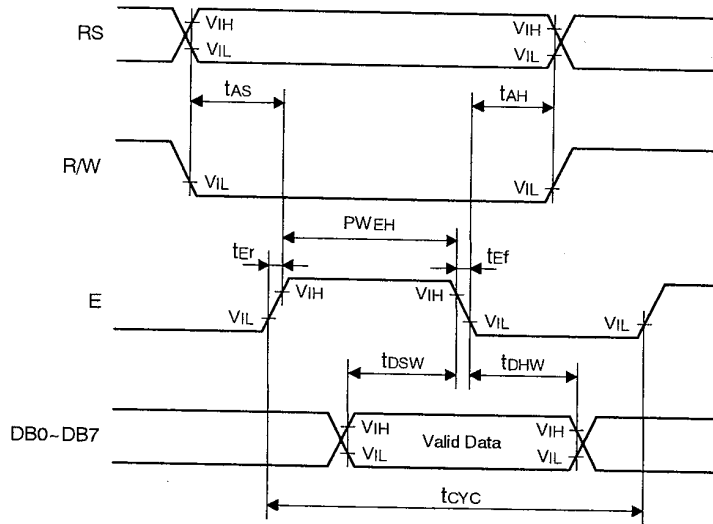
RS
$V_{IH}$
$V_{IL}$
$V_{IH}$
$V_{IL}$
$t_{AS}$
$t_{AH}$
R/W
$V_{IL}$
$V_{IL}$
$PW_{EH}$
$t_{Er}$
$t_{Ef}$
E
$V_{IH}$
$V_{IH}$
$V_{IL}$
$V_{IL}$
$V_{IL}$
$t_{DSW}$
$t_{DHW}$
DB0~DB7
$V_{IH}$
$V_{IL}$
Valid Data
$V_{IH}$
$V_{IL}$
$t_{CYC}$